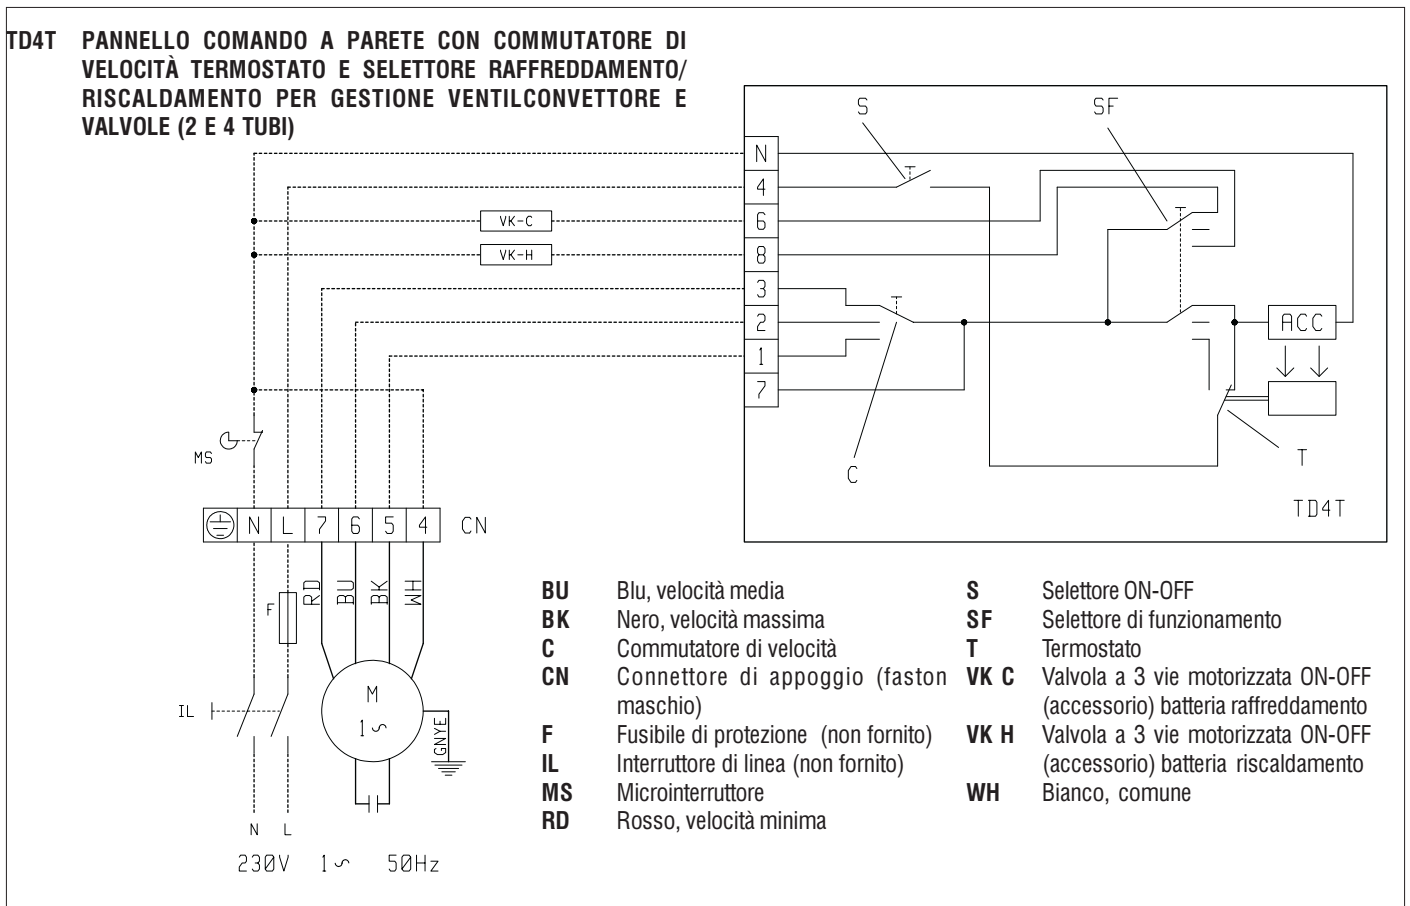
TD4T PANNELLO COMANDO A PARETE CON COMMUTATORE DI VELOCITÀ TERMOSTATO E SELETTORE RAFFREDDAMENTO/ RISCALDAMENTO PER GESTIONE VENTILCONVETTORE E VALVOLE (2 E 4 TUBI)

S
SF
N
4
6
8
3
2
1
7
VK-C
VK-H
ACC
C
T
TD4T
MS
N L 7 6 5 4 CN
F
RD BU BK WH
M
1 ∽
GNYE
IL
N L
230V 1∽ 50Hz

BU Blu, velocità media
BK Nero, velocità massima
C Commutatore di velocità
CN Connettore di appoggio (faston maschio)
F Fusibile di protezione (non fornito)
IL Interruttore di linea (non fornito)
MS Microinterruttore
RD Rosso, velocità minima

S Selettore ON-OFF
SF Selettore di funzionamento
T Termostato
VK C Valvola a 3 vie motorizzata ON-OFF (accessorio) batteria raffreddamento
VK H Valvola a 3 vie motorizzata ON-OFF (accessorio) batteria riscaldamento
WH Bianco, comune